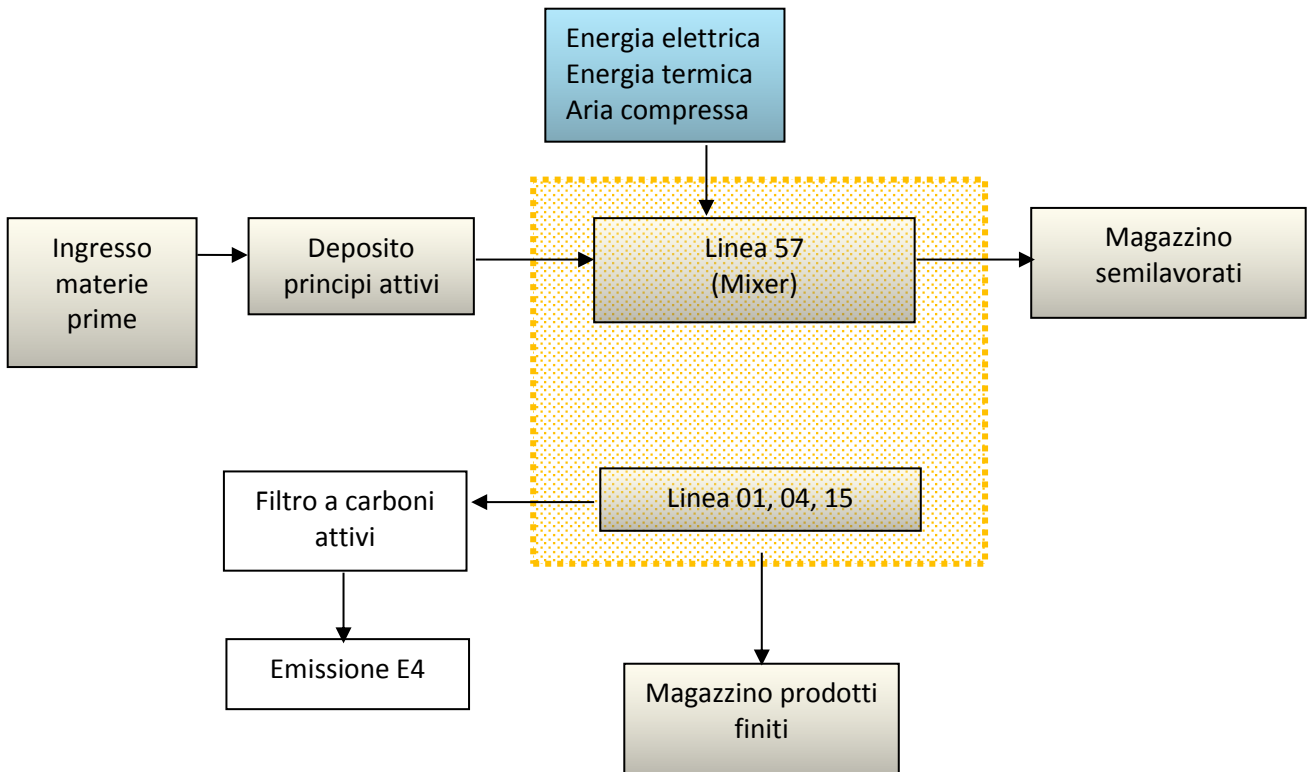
Energia elettrica
Energia termica
Aria compressa

Ingresso materie prime

Deposito principi attivi

Linea 57 (Mixer)

Magazzino semilavorati

Filtro a carboni attivi

Linea 01, 04, 15

Emissione E4

Magazzino prodotti finiti